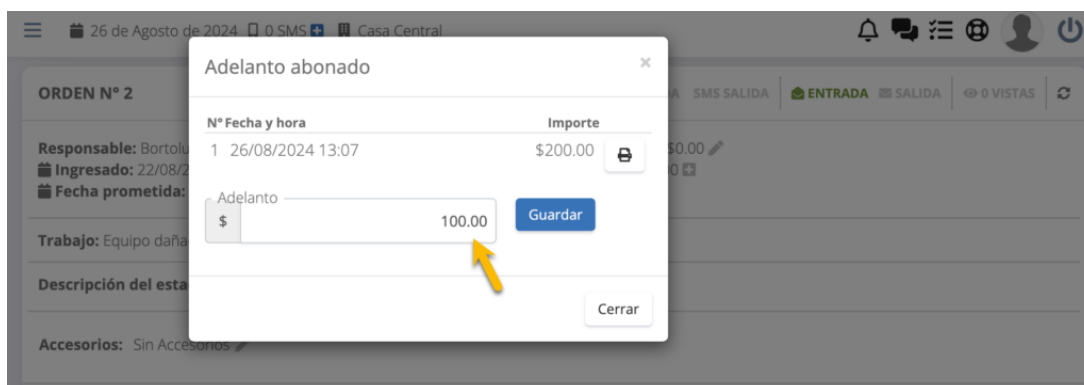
26 de Agosto de 2024 0 SMS Casa Central

ORDEN N° 2

A SMS SALIDA ENTRADA SALIDA 0 VISTAS

Responsable: Bortolu
Ingresado: 22/08/2
Fecha prometida:

$0.00
0

Trabajo: Equipo dañ

Descripción del esta

Accesorios: Sin Accesorios

Adelanto abonado ×

| Nº | Fecha y hora | Importe |
|---|---|---|
| 1 | 26/08/2024 13:07 | $200.00 |

Adelanto
$ 100.00
Guardar

Cerrar